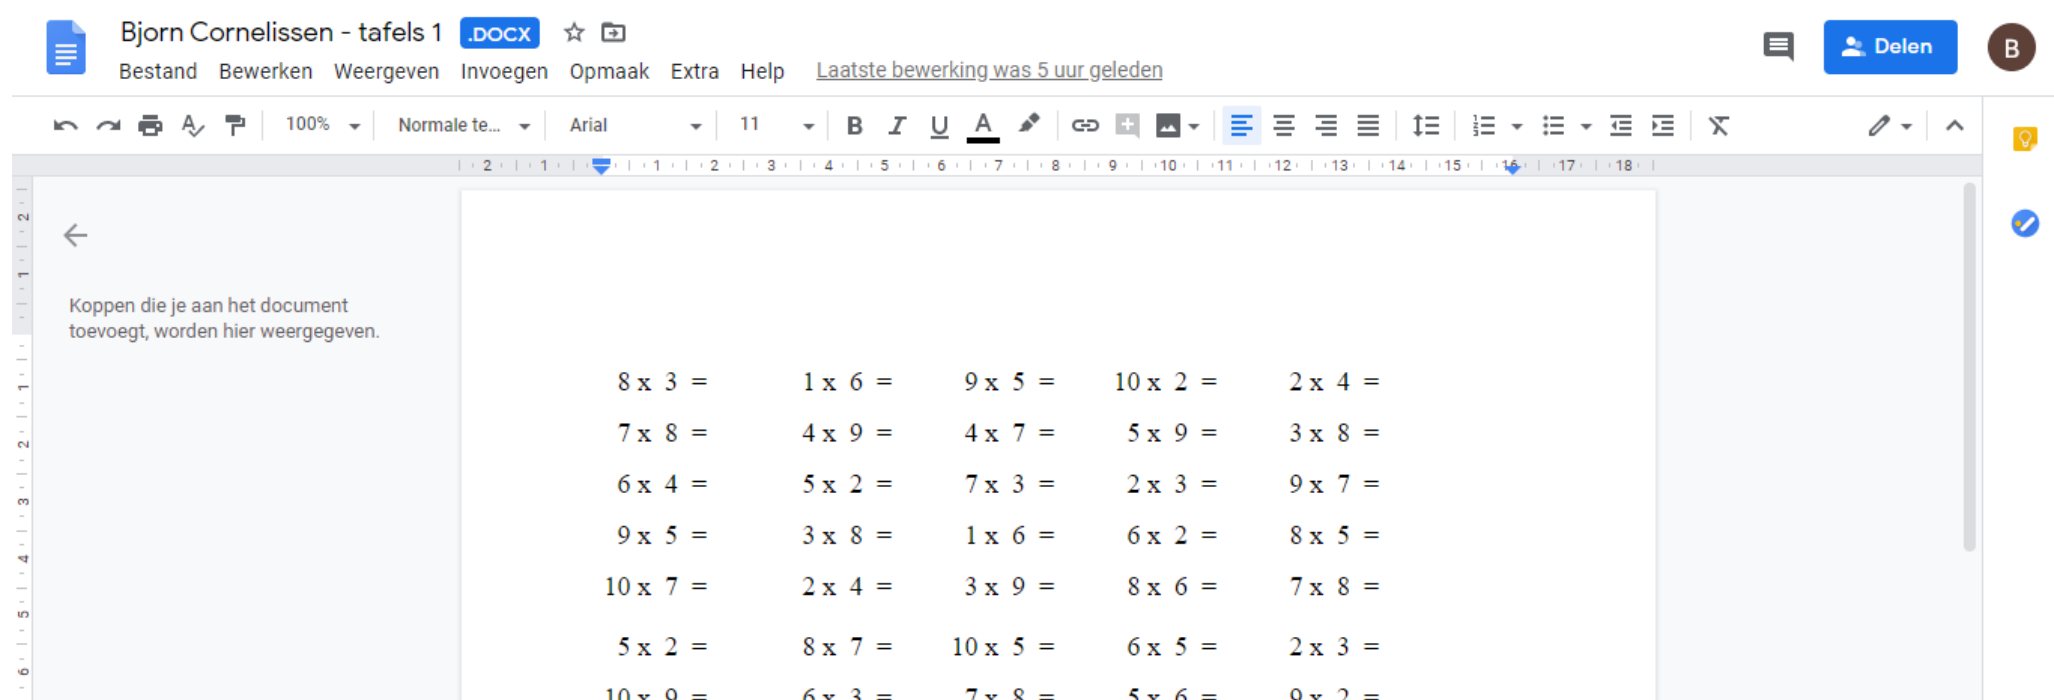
Bjorn Cornelissen - tafels 1 .DOCX

Bestand Bewerken Weergeven Invoegen Opmaak Extra Help Laatste bewerking was 5 uur geleden

Delen

B

100% Normale te... Arial 11

Koppen die je aan het document toevoegt, worden hier weergegeven.

| | | | | |
|---|---|---|---|---|
| 8 x 3 = | 1 x 6 = | 9 x 5 = | 10 x 2 = | 2 x 4 = |
| 7 x 8 = | 4 x 9 = | 4 x 7 = | 5 x 9 = | 3 x 8 = |
| 6 x 4 = | 5 x 2 = | 7 x 3 = | 2 x 3 = | 9 x 7 = |
| 9 x 5 = | 3 x 8 = | 1 x 6 = | 6 x 2 = | 8 x 5 = |
| 10 x 7 = | 2 x 4 = | 3 x 9 = | 8 x 6 = | 7 x 8 = |
| 5 x 2 = | 8 x 7 = | 10 x 5 = | 6 x 5 = | 2 x 3 = |
| 10 x 9 = | 6 x 3 = | 7 x 8 = | 5 x 6 = | 9 x 2 = |